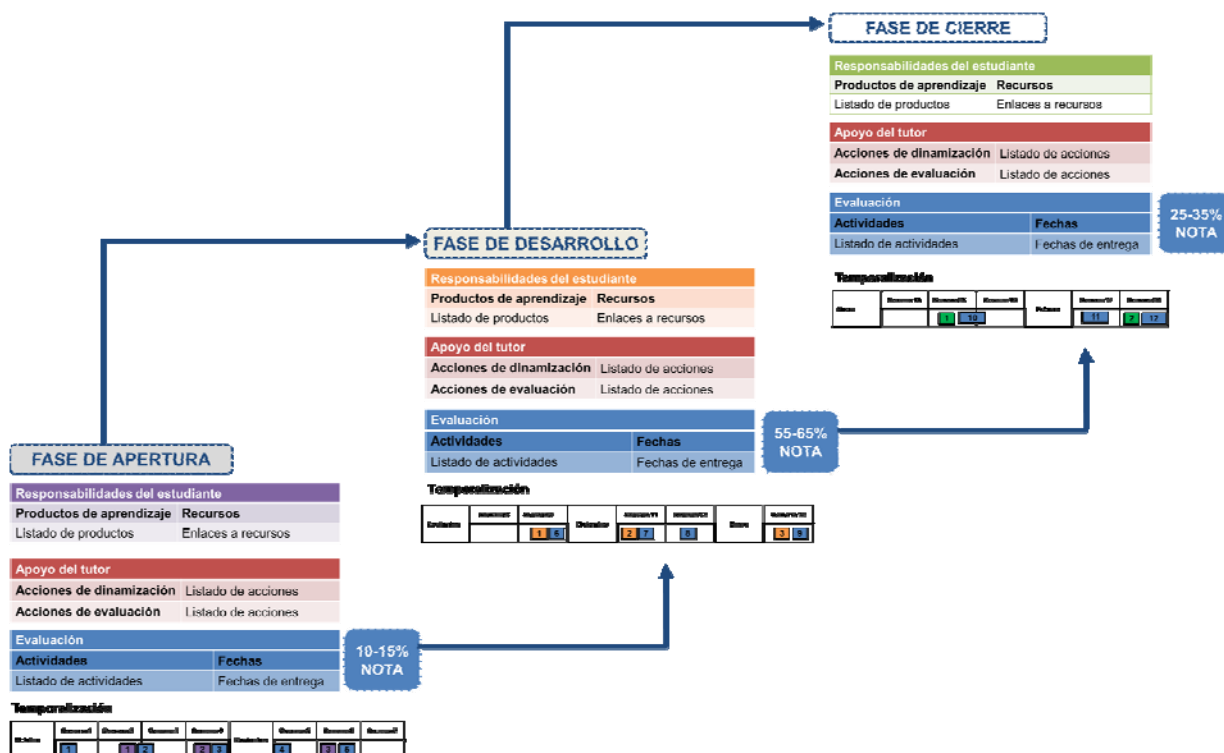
FASE DE CIERRE

Responsabilidades del estudiante

| Productos de aprendizaje | Recursos |
|---|---|
| Listado de productos | Enlaces a recursos |

Apoyo del tutor

| Acciones de dinamización | Listado de acciones |
|---|---|
| Acciones de evaluación | Listado de acciones |

Evaluación

| Actividades | Fechas |
|---|---|
| Listado de actividades | Fechas de entrega |

25-35% NOTA

Temporalización

| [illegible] | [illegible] | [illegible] | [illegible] | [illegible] | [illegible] | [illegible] |
|---|---|---|---|---|---|---|
| | | 1 10 | | | 11 | 7 12 |

FASE DE DESARROLLO

Responsabilidades del estudiante

| Productos de aprendizaje | Recursos |
|---|---|
| Listado de productos | Enlaces a recursos |

Apoyo del tutor

| Acciones de dinamización | Listado de acciones |
|---|---|
| Acciones de evaluación | Listado de acciones |

Evaluación

| Actividades | Fechas |
|---|---|
| Listado de actividades | Fechas de entrega |

55-65% NOTA

Temporalización

| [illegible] | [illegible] | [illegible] | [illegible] | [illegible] | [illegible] | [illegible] | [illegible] |
|---|---|---|---|---|---|---|---|
| | | 1 6 | | 2 7 | 8 | | 3 9 |

FASE DE APERTURA

Responsabilidades del estudiante

| Productos de aprendizaje | Recursos |
|---|---|
| Listado de productos | Enlaces a recursos |

Apoyo del tutor

| Acciones de dinamización | Listado de acciones |
|---|---|
| Acciones de evaluación | Listado de acciones |

Evaluación

| Actividades | Fechas |
|---|---|
| Listado de actividades | Fechas de entrega |

10-15% NOTA

Temporalización

| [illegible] | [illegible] | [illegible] | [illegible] | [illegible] | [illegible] | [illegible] | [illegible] | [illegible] |
|---|---|---|---|---|---|---|---|---|
| | 1 | 1 2 | | 2 3 | | 4 | 3 5 | |